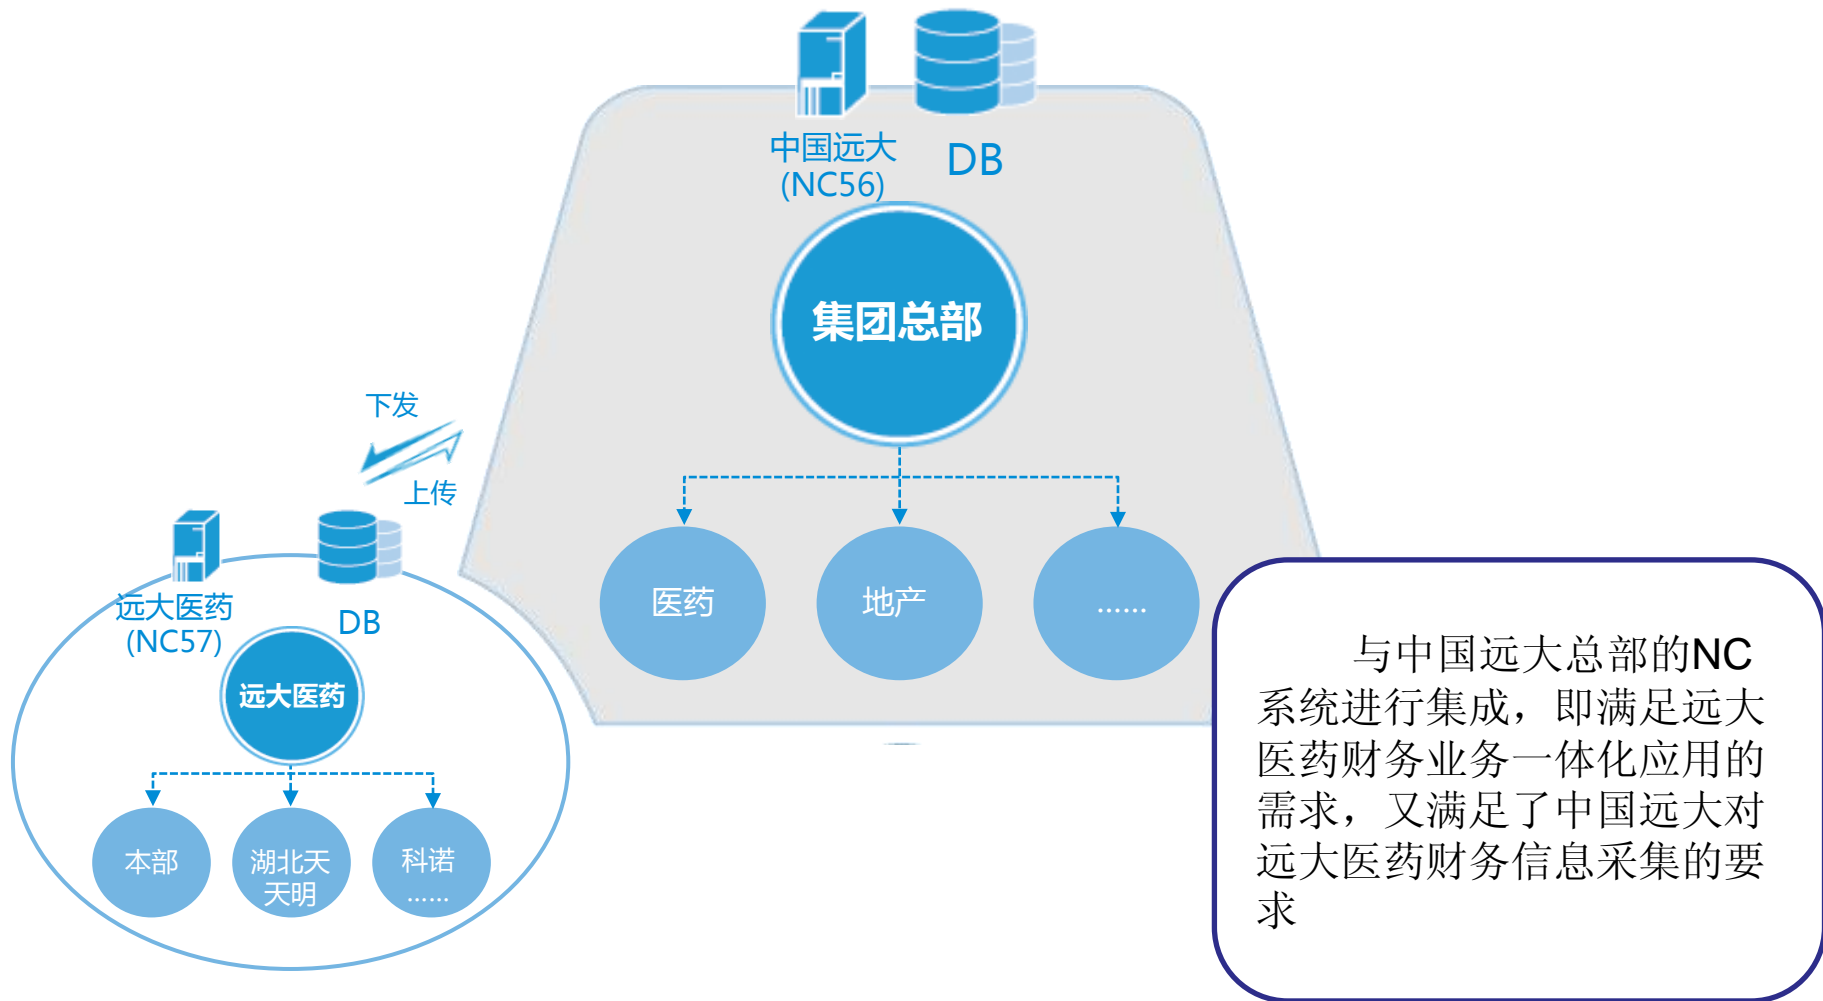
中国远大
(NC56)

DB

集团总部

医药

地产

……

下发

上传

远大医药
(NC57)

DB

远大医药

本部

湖北天天明

科诺……

与中国远大总部的NC系统进行集成，即满足远大医药财务业务一体化应用的需求，又满足了中国远大对远大医药财务信息采集的要求